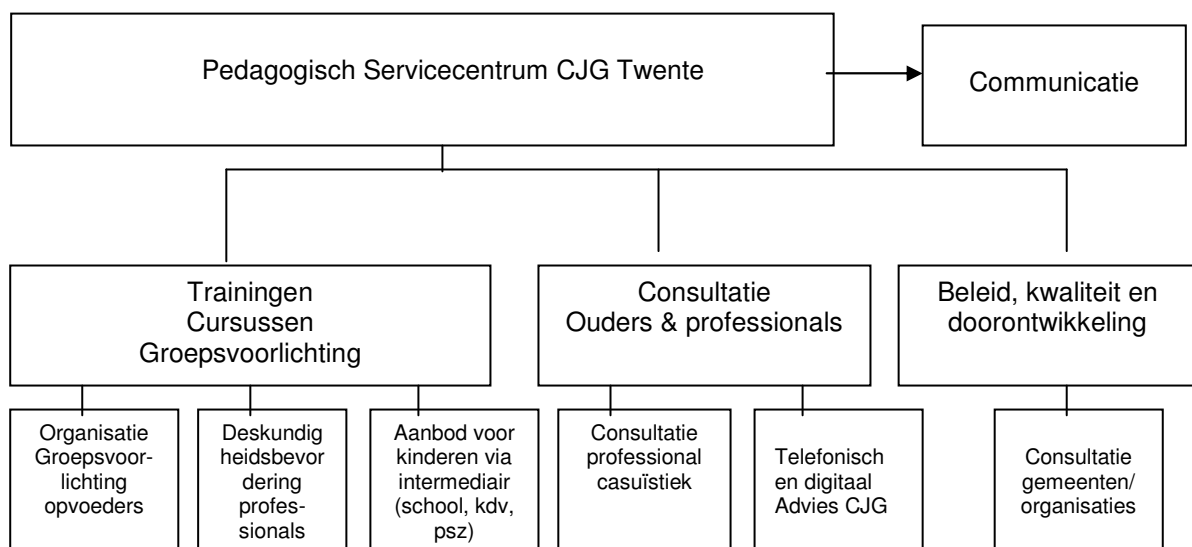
Pedagogisch Servicecentrum CJG Twente

Communicatie

Trainingen
Cursussen
Groepsvoorlichting

Consultatie
Ouders & professionals

Beleid, kwaliteit en doorontwikkeling

Organisatie Groepsvoorlichting opvoeders

Deskundigheidsbevordering professionals

Aanbod voor kinderen via intermediair (school, kdv, psz)

Consultatie professional casuïstiek

Telefonisch en digitaal Advies CJG

Consultatie gemeenten/ organisaties